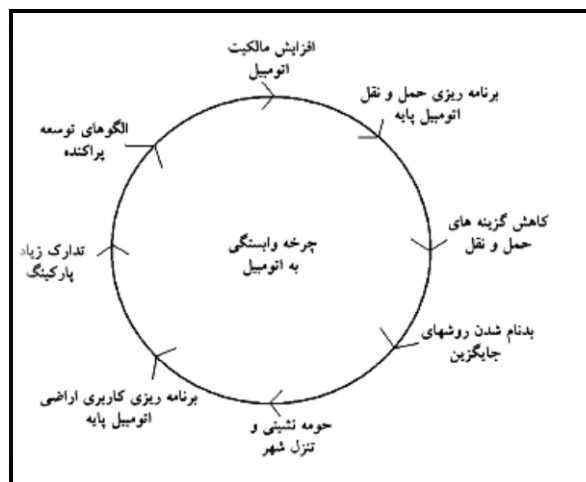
افزایش مالکیت
اتومبیل

برنامه ریزی حمل و نقل
اتومبیل پایه

کاهش گزینه های
حمل و نقل

بدنام شدن روشهای
جایگزین

حومه نشینی و
تنزل شهر

برنامه ریزی کاربری اراضی
اتومبیل پایه

تدارک زیاد
پارکینگ

الگوهای توسعه
پراکنده

چرخه وابستگی
به اتومبیل